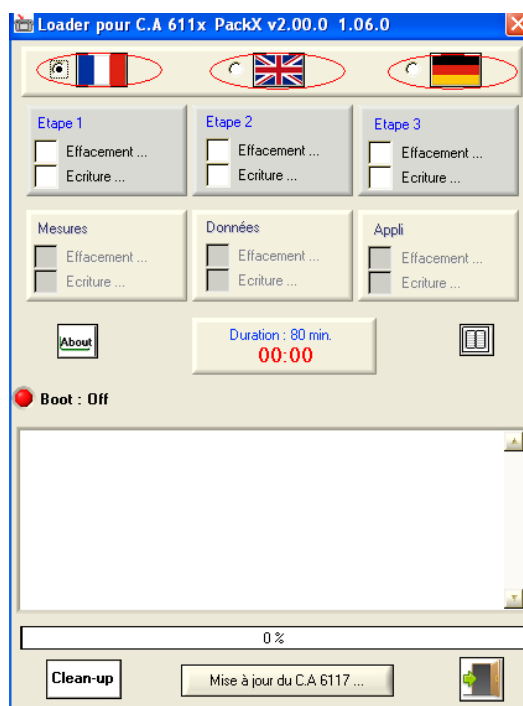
Loader pour C.A 611x PackX v2.00.0 1.06.0

Etape 1
Effacement ...
Ecriture ...

Etape 2
Effacement ...
Ecriture ...

Etape 3
Effacement ...
Ecriture ...

Mesures
Effacement ...
Ecriture ...

Données
Effacement ...
Ecriture ...

Appli
Effacement ...
Ecriture ...

About

Duration : 80 min.
00:00

Boot : Off

0 %

Clean-up

Mise à jour du C.A 6117 ...